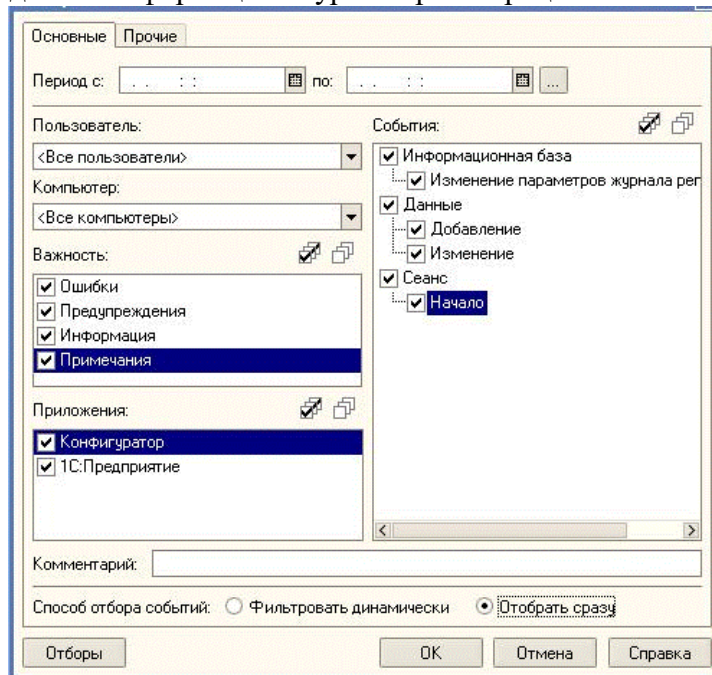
Основные Прочие

Период с: . . : : по: . . : : ...

Пользователь:
<Все пользователи>

Компьютер:
<Все компьютеры>

Важность:
Ошибки
Предупреждения
Информация
Примечания

Приложения:
Конфигуратор
1С:Предприятие

События:
Информационная база
Изменение параметров журнала рег
Данные
Добавление
Изменение
Сеанс
Начало

Комментарий:

Способ отбора событий: Фильтровать динамически Отобрать сразу

Отборы OK Отмена Справка